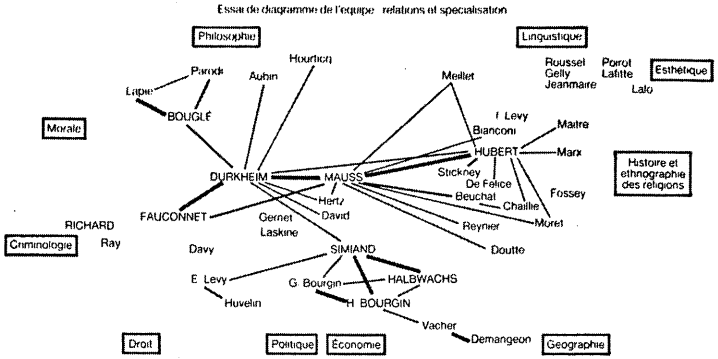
Essai de diagramme de l'équipe : relations et spécialisation

Philosophie

Linguistique

Parodi
Lapie
Aubin
Hourticq
Meillet
Roussel
Gelly
Jeanmaire
Porrot
Lafitte
Lalo
Esthétique

BOUGLÉ

Morale

I. Levy
Bianconi
Maitre
HUBERT
Marx

Histoire et ethnographie des religions

DURKHEIM
MAUSS
Stickney
De Felice
Beuchat
Chaillié
Fossey
Hertz
David
Moret

FAUCONNET
Gernet
Laskine
Reynier
Doutté

RICHARD
Ray
Criminologie

Davy
SIMIAND

E. Levy
Huvelin
G. Bourgin
HALBWACHS
H. BOURGIN
Vacher
Demangeon

Droit
Politique
Économie
Géographie